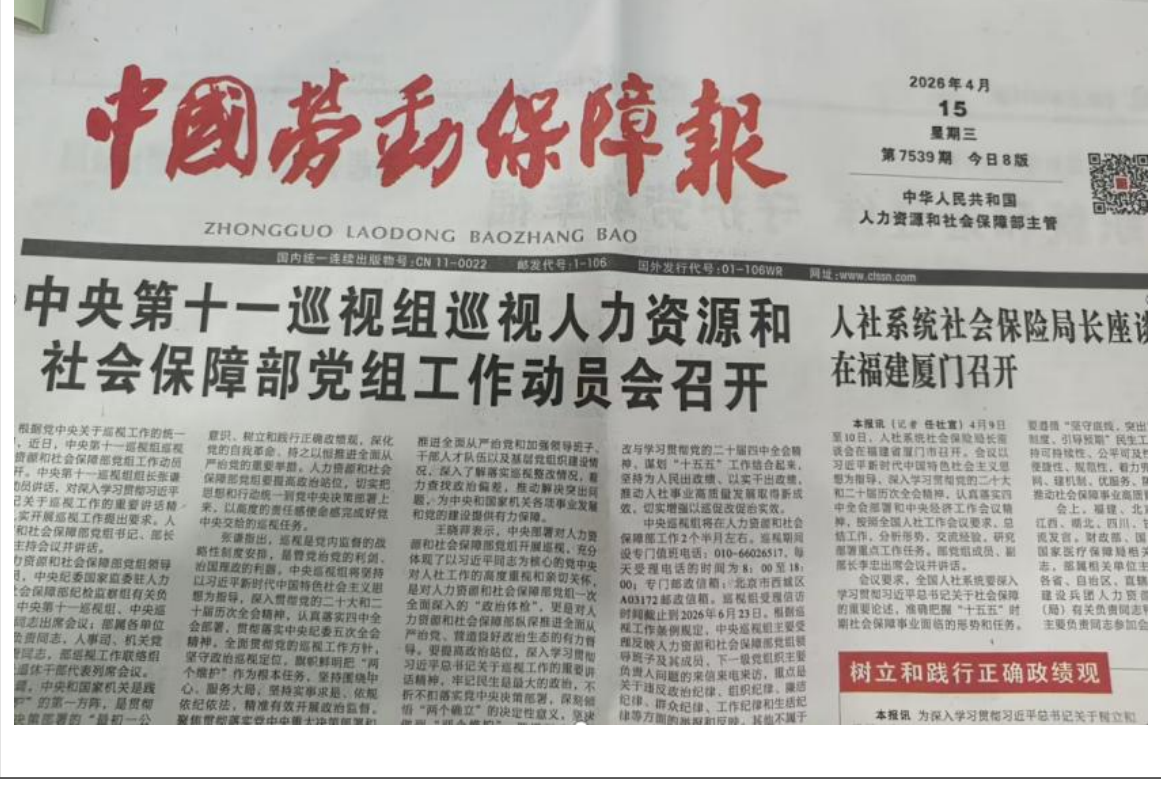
中國勞動保障報

ZHONGGUO LAODONG BAOZHANG BAO

2026年4月
15
星期三
第7539期 今日8版

中华人民共和国
人力资源和社会保障部主管

国内统一连续出版物号:CN 11-0022 邮发代号:1-106 国外发行代号:01-106WR 网址:www.clssn.com

中央第十一巡视组巡视人力资源和社会保障部党组工作动员会召开

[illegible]根据党中央关于巡视工作的统一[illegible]，近日，中央第十一巡视组巡视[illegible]资源和社会保障部党组工作动员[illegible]开。中央第十一巡视组组长张谦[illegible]动员讲话，对深入学习贯彻习近平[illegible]记关于巡视工作的重要讲话精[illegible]实开展巡视工作提出要求。人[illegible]和社会保障部党组书记、部长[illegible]主持会议并讲话。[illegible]力资源和社会保障部党组领导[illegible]，中央纪委国家监委驻人力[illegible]会保障部纪检监察组有关负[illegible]中央第十一巡视组、中央巡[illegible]同志出席会议；部属各单位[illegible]负责同志，人事司、机关党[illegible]同志，部巡视工作联络组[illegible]全体干部代表列席会议。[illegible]，中央和国家机关是践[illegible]的第一方阵，是贯彻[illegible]

意识、树立和践行正确政绩观，深化党的自我革命。持之以恒推进全面从严治党的重要举措。人力资源和社会保障部党组要提高政治站位，切实把思想和行动统一到党中央决策部署上来，以高度的责任感使命感完成好党中央交给的巡视任务。

张谦指出，巡视是党内监督的战略性制度安排，是管党治党的利剑、治国理政的利器。中央巡视组将坚持以习近平新时代中国特色社会主义思想为指导，深入贯彻党的二十大和二十届历次全会精神，认真落实四中全会部署，贯彻落实中央纪委五次全会精神，全面贯彻党的巡视工作方针，坚守政治巡视定位，旗帜鲜明把"两个维护"作为根本任务，坚持围绕中心、服务大局，坚持实事求是、依规依纪依法，精准有效开展政治监督，聚焦贯彻落实党中央重大决策部署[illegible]

推进全面从严治党和加强领导班子、干部人才队伍以及基层党组织建设情况，深入了解落实巡视整改情况，着力查找政治偏差，推动解决突出问题，为中央和国家机关各项事业发展和党的建设提供有力保障。

王晓萍表示，中央部署对人力资源和社会保障部党组开展巡视，充分体现了以习近平同志为核心的党中央对人社工作的高度重视和亲切关怀，是对人力资源和社会保障部党组一次全面深入的"政治体检"，更是对人力资源和社会保障部纵深推进全面从严治党、营造良好政治生态的有力督导。要提高政治站位，深入学习贯彻习近平总书记关于巡视工作的重要讲话精神，牢记民生是最大的政治，不折不扣落实党中央决策部署，深刻领悟"两个确立"的决定性意义，坚决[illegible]

改与学习贯彻党的二十届四中全会精神，谋划"十五五"工作结合起来，坚持为人民谋政绩、以实干出政绩，推动人社事业高质量发展取得新成效，切实增强以巡促改促治实效。

中央巡视组将在人力资源和社会保障部工作2个半月左右。巡视期间设专门值班电话：010-66026517，每天受理电话的时间为8：00至18：00；专门邮政信箱：北京市西城区A03172邮政信箱。巡视组受理信访时间截止到2026年6月23日。根据巡视工作条例规定，中央巡视组主要受理反映人力资源和社会保障部党组领导班子及其成员，下一级党组织主要负责人问题的来信来电来访，重点是关于违反政治纪律、组织纪律、廉洁纪律、群众纪律、工作纪律和生活纪律等方面的举报和反映。其他不属于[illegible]

人社系统社会保险局长座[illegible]在福建厦门召开

本报讯（记者 任社宣）4月9日至10日，人社系统社会保险局长座谈会在福建省厦门市召开。会议以习近平新时代中国特色社会主义思想为指导，深入学习贯彻党的二十大和二十届历次全会精神，认真落实中央全会部署和中央经济工作会议精神，按照全国人社工作会议要求，总结工作，分析形势，交流经验，研究部署重点工作任务。部党组成员、副部长李忠出席会议并讲话。

会议要求，全国人社系统要深入学习贯彻习近平总书记关于社会保障的重要论述，准确把握"十五五"时期社会保障事业面临的形势和任务。

要遵循"坚守底线、突出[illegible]制度、引导预期"民生工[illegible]持可持续性、公平可及性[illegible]便捷性、规范性，着力完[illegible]网，建机制、优服务、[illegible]推动社会保障事业高质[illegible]

会上，福建、北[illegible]江西、湖北、四川、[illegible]流发言。财政部、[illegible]国家医疗保障局相关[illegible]志，部属相关单位主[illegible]各省、自治区、直辖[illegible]建设兵团人力资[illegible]（局）有关负责同志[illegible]主要负责同志参加会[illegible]

树立和践行正确政绩观

本报讯 为深入学习贯彻习近平总书记关于树立和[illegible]